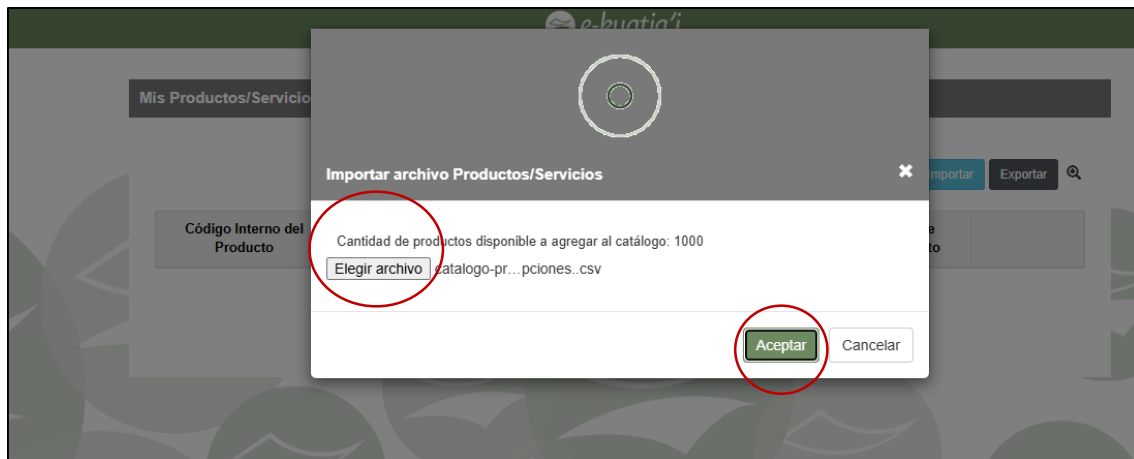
e-kuatia'i

Mis Productos/Servicio

Importar Exportar

Código Interno del Producto

Importar archivo Productos/Servicios

✖

Cantidad de productos disponible a agregar al catálogo: 1000

Elegir archivo catalogo-pr…pciones..csv

Aceptar

Cancelar